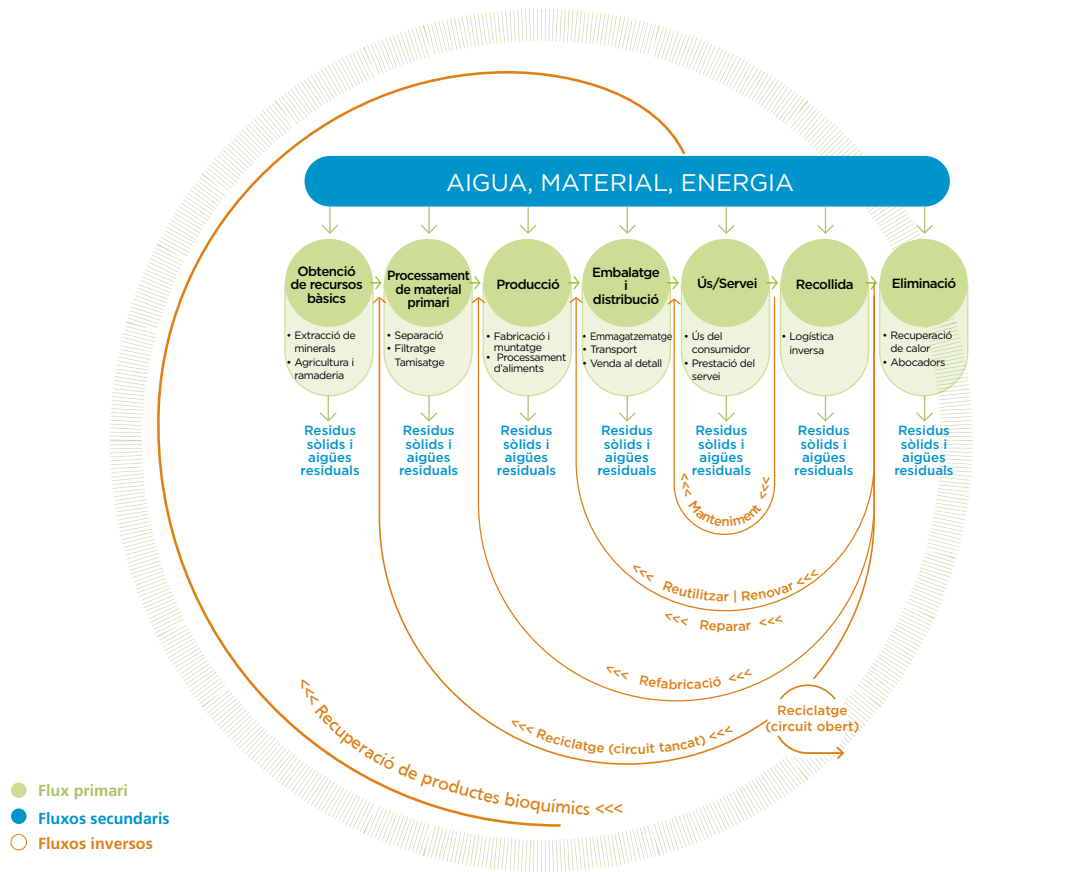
AIGUA, MATERIAL, ENERGIA

Obtenció de recursos bàsics
• Extracció de minerals
• Agricultura i ramaderia

Residus sòlids i aigües residuals

Processament de material primari
• Separació
• Filtratge
Tamisatge

Residus sòlids i aigües residuals

Producció
• Fabricació i muntatge
• Processament d'aliments

Residus sòlids i aigües residuals

Embalatge i distribució
• Emmagatzematge
• Transport
• Venda al detall

Residus sòlids i aigües residuals

Ús/Servei
• Ús del consumidor
• Prestació del servei

Residus sòlids i aigües residuals

Recollida
• Logística inversa

Residus sòlids i aigües residuals

Eliminació
• Recuperació de calor
• Abocadors

Residus sòlids i aigües residuals

<< Manteniment <<

<<< Reutilitzar | Renovar <<<

<<< Reparar <<<

<<< Refabricació <<<

Reciclatge (circuit obert)

<<< Reciclatge (circuit tancat) <<<

<<< Recuperació de productes bioquímics <<<

Flux primari
Fluxos secundaris
Fluxos inversos